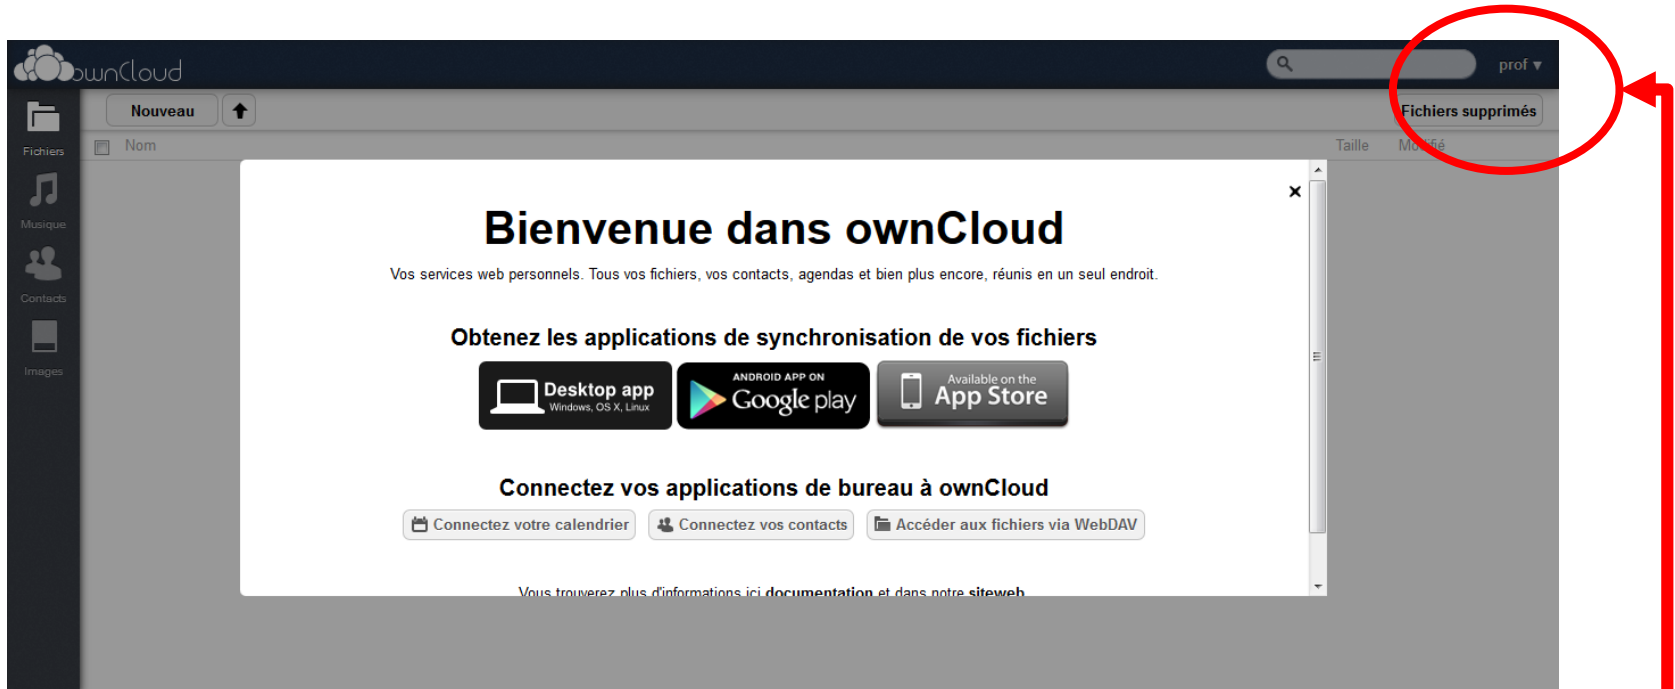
ownCloud

prof ▾

Fichiers

Musique

Contacts

Images

Nouveau

Fichiers supprimés

Nom

Taille

Modifié

×

Bienvenue dans ownCloud

Vos services web personnels. Tous vos fichiers, vos contacts, agendas et bien plus encore, réunis en un seul endroit.

Obtenez les applications de synchronisation de vos fichiers

Desktop app
Windows, OS X, Linux

ANDROID APP ON
Google play

Available on the
App Store

Connectez vos applications de bureau à ownCloud

Connectez votre calendrier

Connectez vos contacts

Accéder aux fichiers via WebDAV

Vous trouverez plus d'informations ici documentation et dans notre siteweb